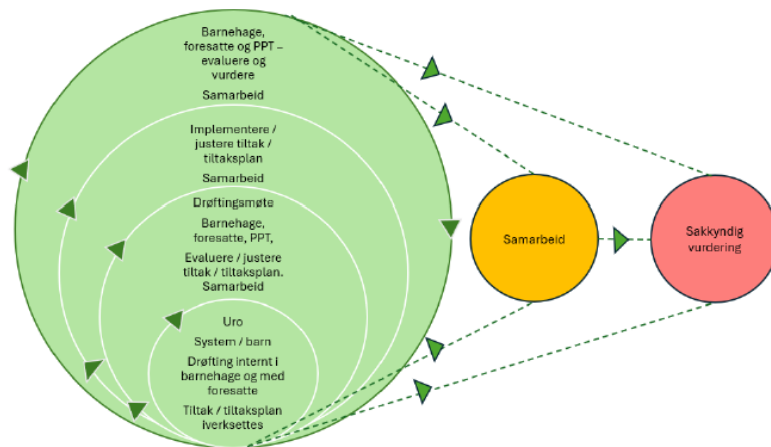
Barnehage, foresatte og PPT – evaluere og vurdere

Samarbeid

Implementere / justere tiltak / tiltaksplan

Samarbeid

Drøftingsmøte

Barnehage, foresatte, PPT,

Evaluere / justere tiltak / tiltaksplan.

Samarbeid

Uro

System / barn

Drøfting internt i barnehage og med foresatte

Tiltak / tiltaksplan iverksettes

Samarbeid

Sakkyndig vurdering